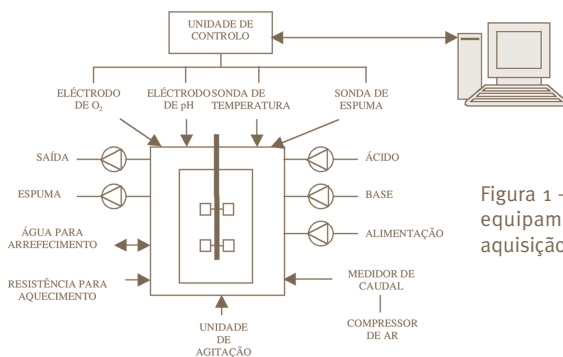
UNIDADE DE CONTROLO

ELÉCTRODO DE $O_2$

ELÉCTRODO DE pH

SONDA DE TEMPERATURA

SONDA DE ESPUMA

SAÍDA

ESPUMA

ÁGUA PARA ARREFECIMENTO

RESISTÊNCIA PARA AQUECIMENTO

ÁCIDO

BASE

ALIMENTAÇÃO

MEDIDOR DE CAUDAL

COMPRESSOR DE AR

UNIDADE DE AGITAÇÃO

Figura 1 - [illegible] equipam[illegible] aquisiçã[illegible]